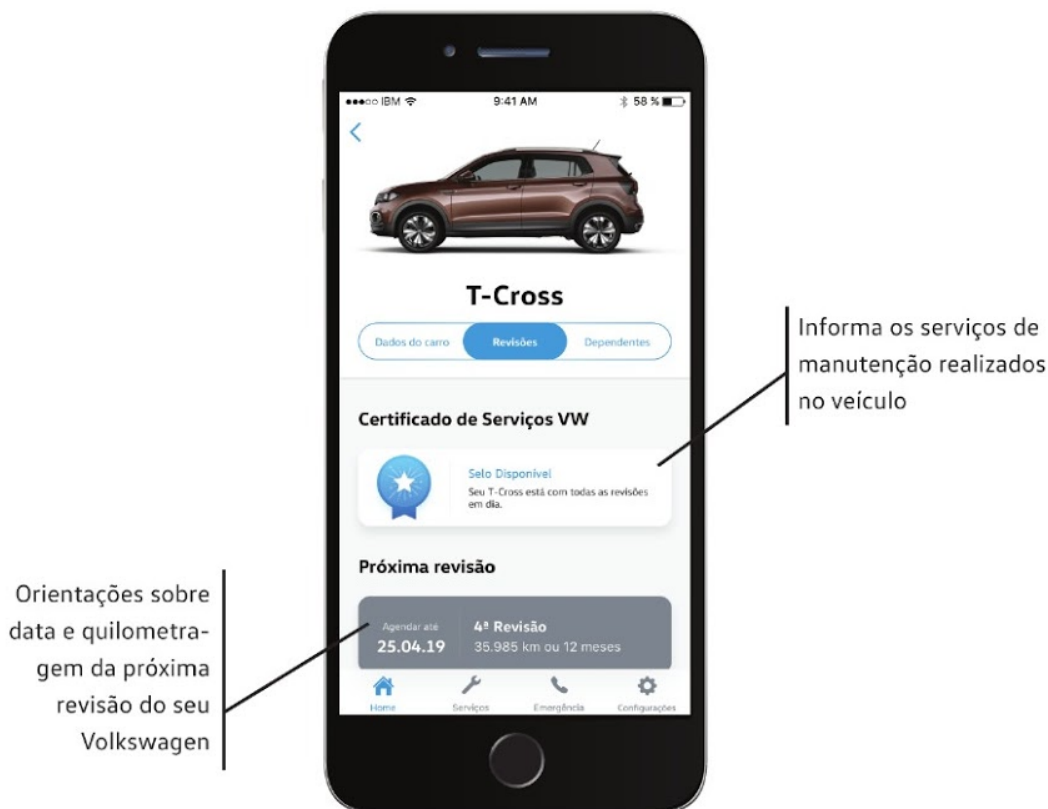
●●●○○ IBM 9:41 AM 58 %

<

T-Cross

Dados do carro | Revisões | Dependentes

Certificado de Serviços VW

Selo Disponível
Seu T-Cross está com todas as revisões em dia.

Próxima revisão

Agendar até
25.04.19

4ª Revisão
35.985 km ou 12 meses

Home | Serviços | Emergência | Configurações

Informa os serviços de manutenção realizados no veículo

Orientações sobre data e quilometragem da próxima revisão do seu Volkswagen